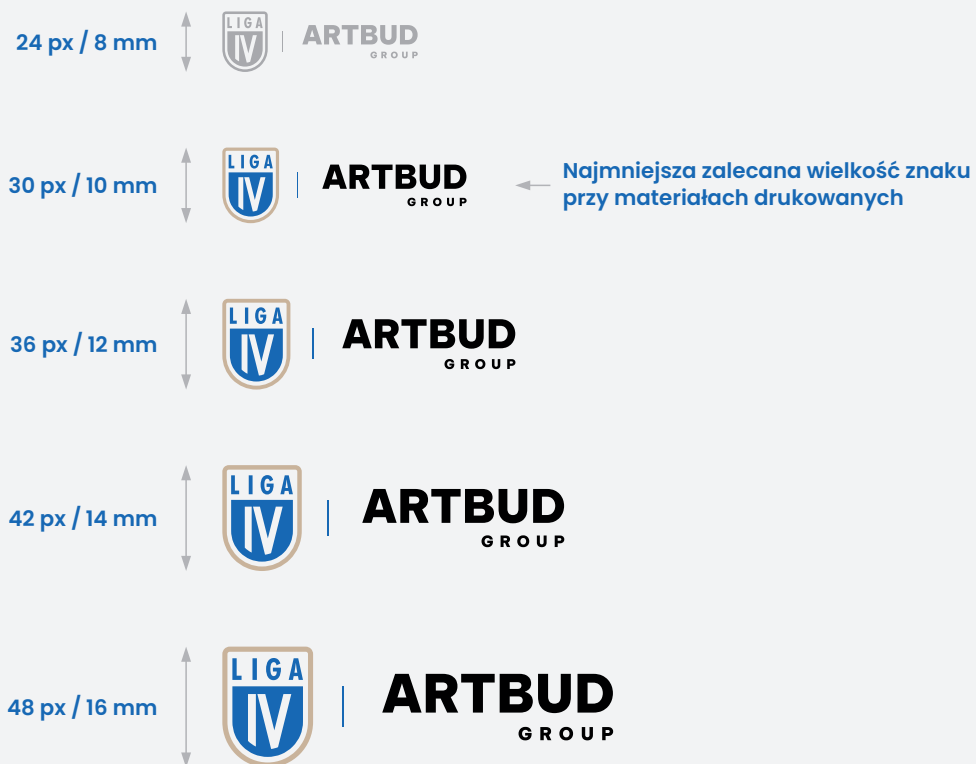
24 px / 8 mm

LIGA IV | ARTBUD GROUP

30 px / 10 mm

LIGA IV | ARTBUD GROUP

Najmniejsza zalecana wielkość znaku przy materiałach drukowanych

36 px / 12 mm

LIGA IV | ARTBUD GROUP

42 px / 14 mm

LIGA IV | ARTBUD GROUP

48 px / 16 mm

LIGA IV | ARTBUD GROUP